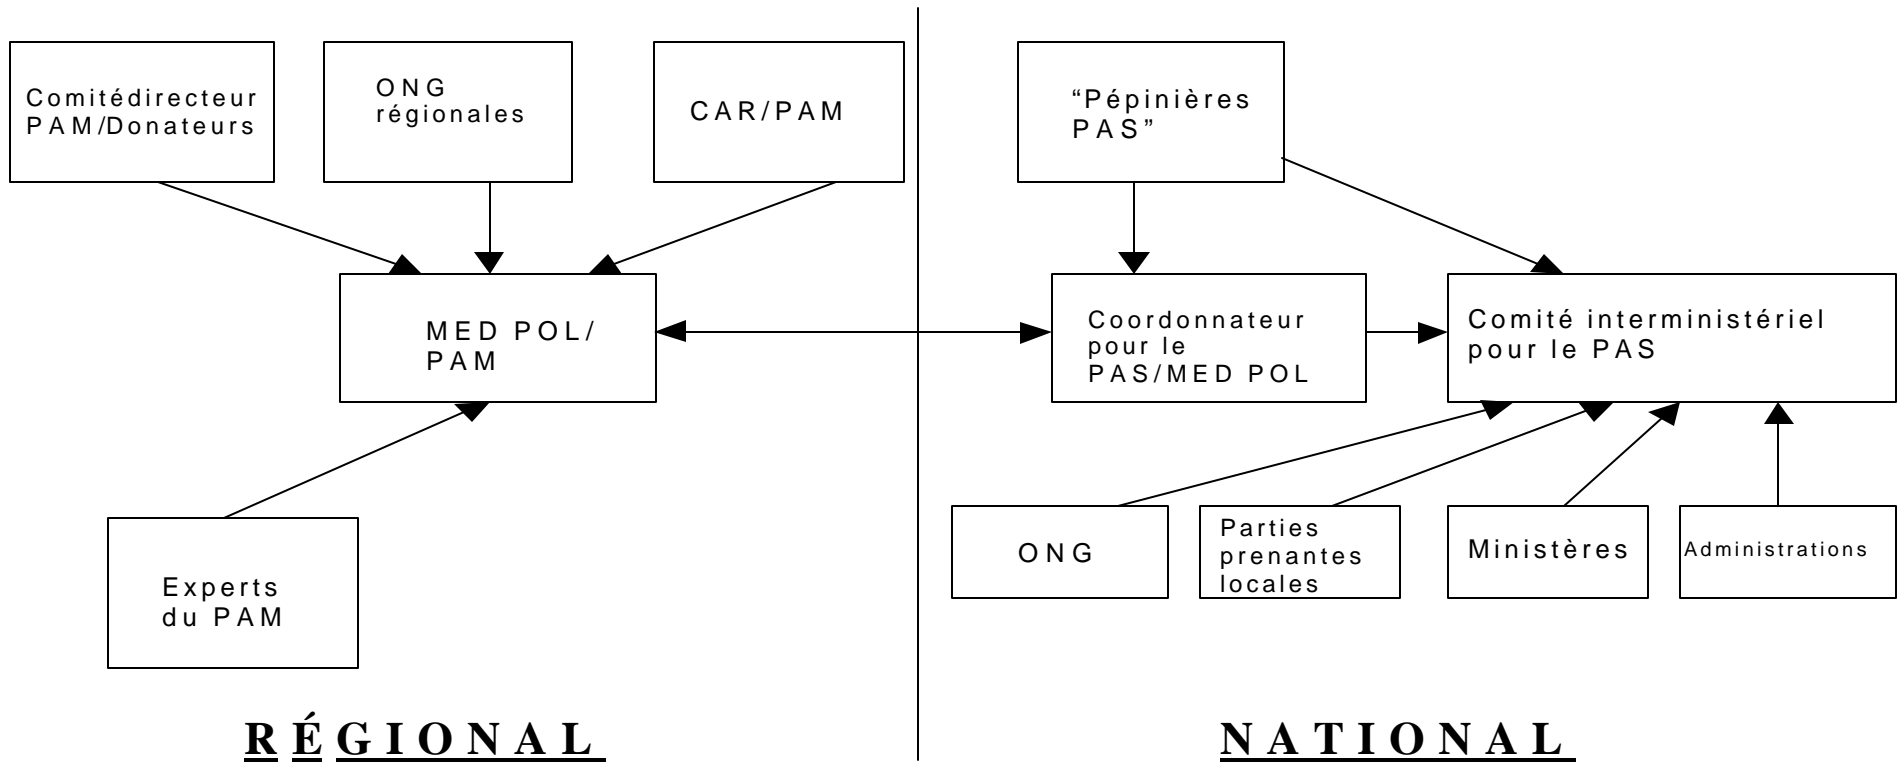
Comitédirecteur PAM/Donateurs

ONG régionales

CAR/PAM

MED POL/ PAM

Experts du PAM

“Pépinières PAS”

Coordonnateur pour le PAS/MED POL

Comité interministériel pour le PAS

ONG

Parties prenantes locales

Ministères

Administrations

RÉGIONAL

NATIONAL